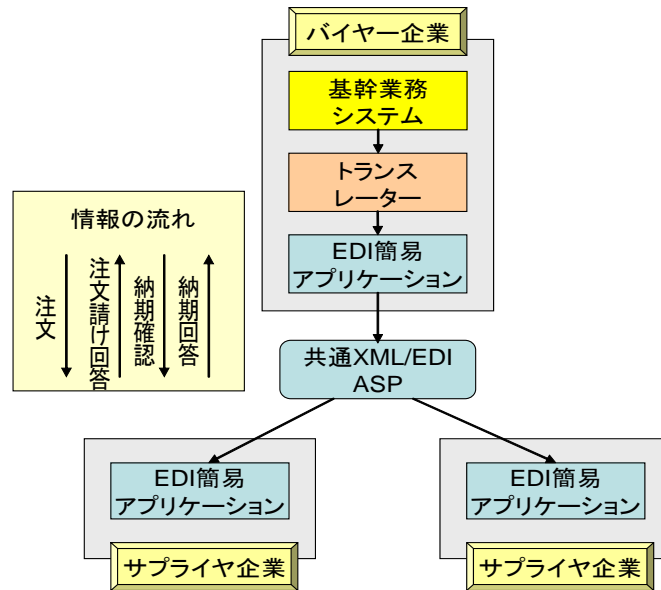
バイヤー企業

基幹業務
システム

トランス
レーター

EDI簡易
アプリケーション

情報の流れ

注文

注文請け回答

納期確認

納期回答

共通XML/EDI
ASP

EDI簡易
アプリケーション

サプライヤ企業

EDI簡易
アプリケーション

サプライヤ企業